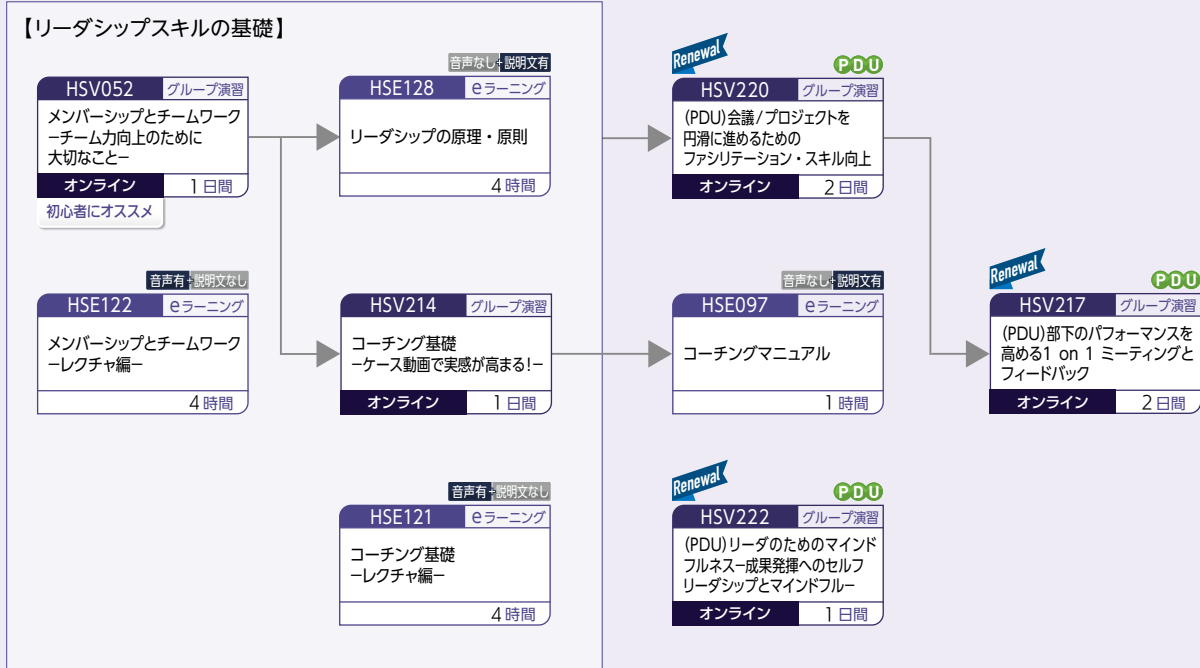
【リーダシップスキルの基礎】

HSV052 グループ演習
メンバーシップとチームワーク
ーチーム力向上のために
大切なことー
オンライン 1日間
初心者にオススメ

音声なし 説明文有
HSE128 eラーニング
リーダシップの原理・原則
4時間

Renewal
PDU
HSV220 グループ演習
(PDU)会議/プロジェクトを
円滑に進めるための
ファシリテーション・スキル向上
オンライン 2日間

音声有 説明文なし
HSE122 eラーニング
メンバーシップとチームワーク
ーレクチャ編ー
4時間

HSV214 グループ演習
コーチング基礎
ーケース動画で実感が高まる!ー
オンライン 1日間

音声なし 説明文有
HSE097 eラーニング
コーチングマニュアル
1時間

Renewal
PDU
HSV217 グループ演習
(PDU)部下のパフォーマンスを
高める1 on 1 ミーティングと
フィードバック
オンライン 2日間

音声有 説明文なし
HSE121 eラーニング
コーチング基礎
ーレクチャ編ー
4時間

Renewal
PDU
HSV222 グループ演習
(PDU)リーダのためのマインド
フルネスー成果発揮へのセルフ
リーダシップとマインドフルー
オンライン 1日間